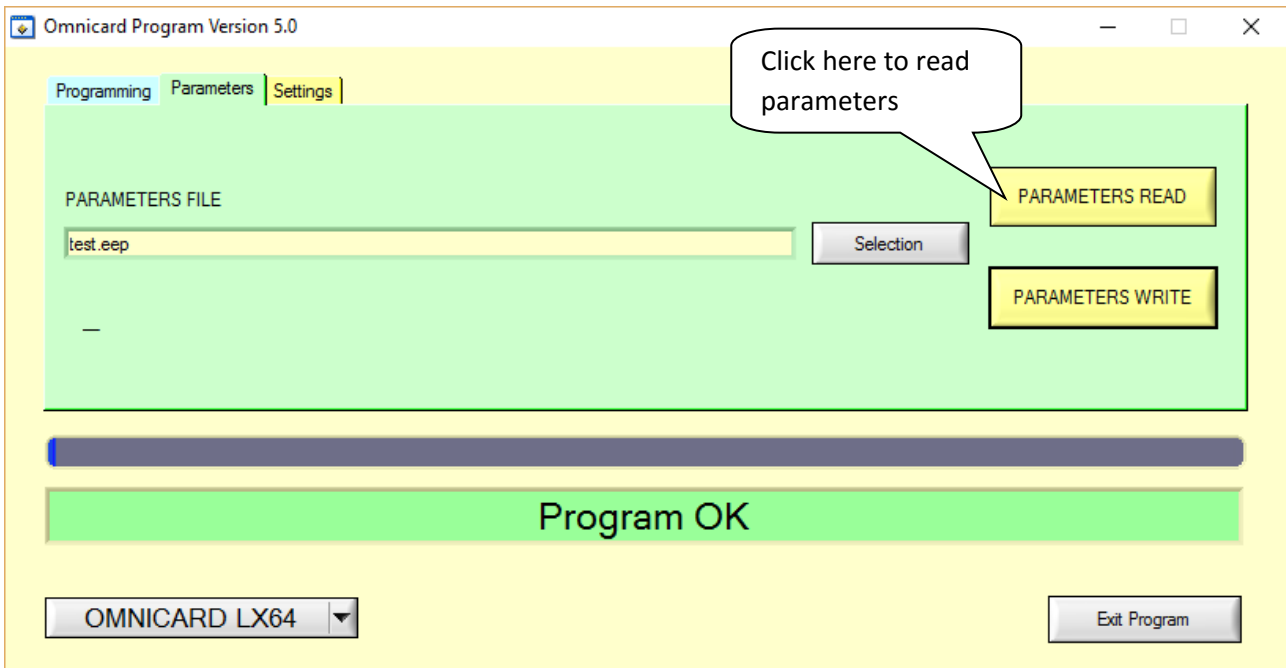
Omnicard Program Version 5.0

Programming Parameters Settings

Click here to read parameters

PARAMETERS FILE

test.eep

Selection

PARAMETERS READ

PARAMETERS WRITE

Program OK

OMNICARD LX64

Exit Program